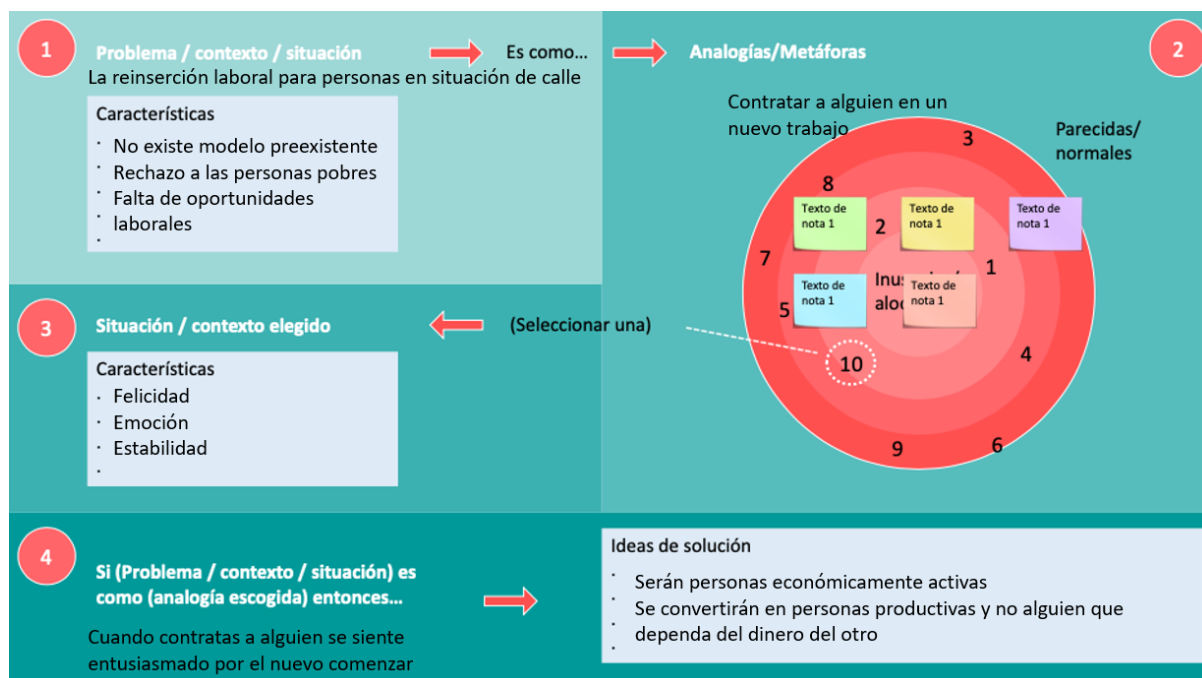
1

Problema / contexto / situación

Es como...

Analogías/Metáforas

2

La reinserción laboral para personas en situación de calle

Características

- No existe modelo preexistente
- Rechazo a las personas pobres
- Falta de oportunidades
- laborales
-

Contratar a alguien en un nuevo trabajo

3

Parecidas/ normales

8

Texto de nota 1

2

Texto de nota 1

Texto de nota 1

7

Inus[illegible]

1

Texto de nota 1

alo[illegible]

Texto de nota 1

5

3

Situación / contexto elegido

(Seleccionar una)

10

4

Características

- Felicidad
- Emoción
- Estabilidad
-

9

6

4

Si (Problema / contexto / situación) es como (analogía escogida) entonces...

Cuando contratas a alguien se siente entusiasmado por el nuevo comenzar

Ideas de solución

- Serán personas económicamente activas
- Se convertirán en personas productivas y no alguien que
- dependa del dinero del otro
-